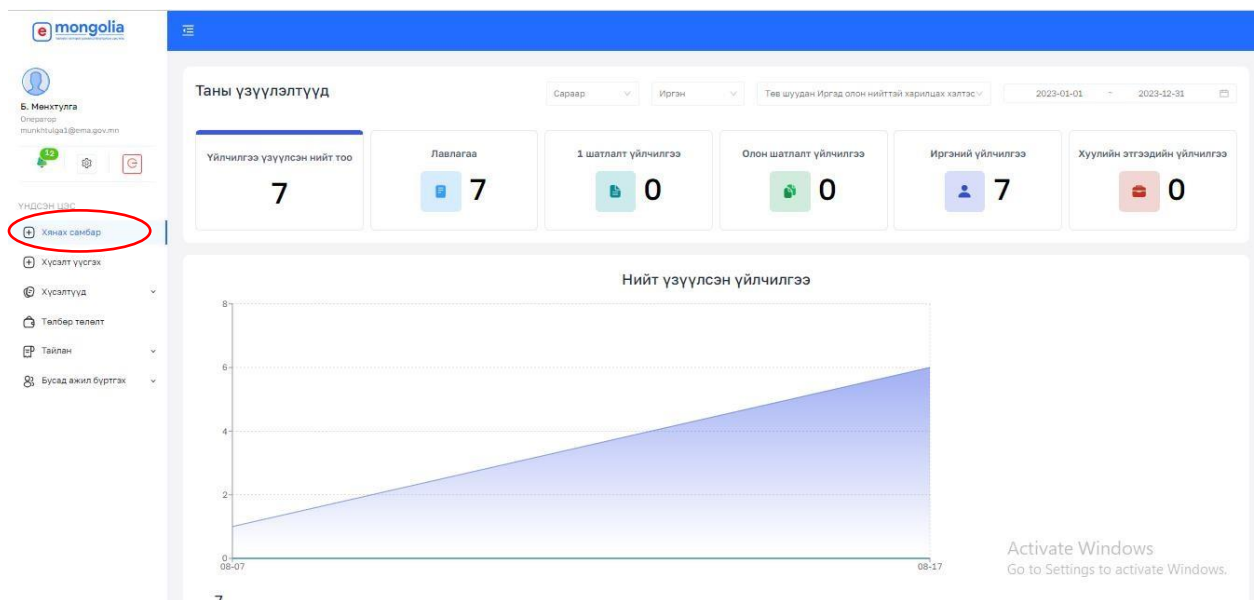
e mongolia

Б. Мөнхтулга
Оператор
munkhtulga1@ema.gov.mn

12

ҮНДСЭН ЦЭС
Хянах самбар
Хүсэлт үүсгэх
Хүсэлтүүд
Төлбөр төлөлт
Тайлан
Бусад ажил бүртгэх

Таны үзүүлэлтүүд

Сараар
Иргэн
Төв шуудан Иргэд олон нийттэй харилцах хэлтэс
2023-01-01
2023-12-31

| Үйлчилгээ үзүүлсэн нийт тоо | Лавлагаа | 1 шатлалт үйлчилгээ | Олон шатлалт үйлчилгээ | Иргэний үйлчилгээ | Хуулийн этгээдийн үйлчилгээ |
|---|---|---|---|---|---|
| 7 | 7 | 0 | 0 | 7 | 0 |

Нийт үзүүлсэн үйлчилгээ

8
6
4
2
0
08-07
08-17

7

Activate Windows
Go to Settings to activate Windows.